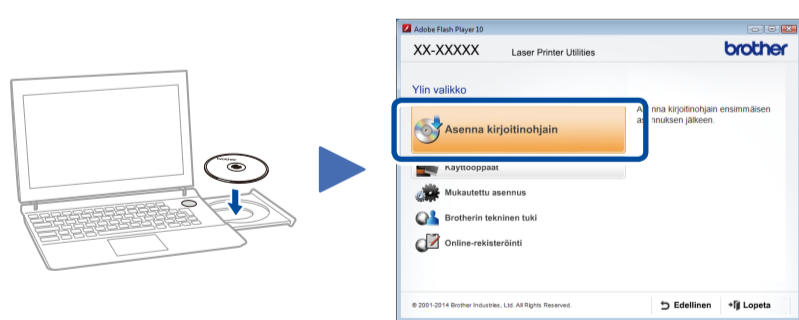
brother

Adobe Flash Player 10

XX-XXXXX Laser Printer Utilities

brother

Ylin valikko

Asenna kirjoitinohjain

A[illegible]nna kirjoitinohjain ensimmäisen as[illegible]nnuksen jälkeen.

Käyttöoppaat

Mukautettu asennus

Brotherin tekninen tuki

Online-rekisteröinti

© 2001-2014 Brother Industries, Ltd. All Rights Reserved.

Edellinen

Lopeta